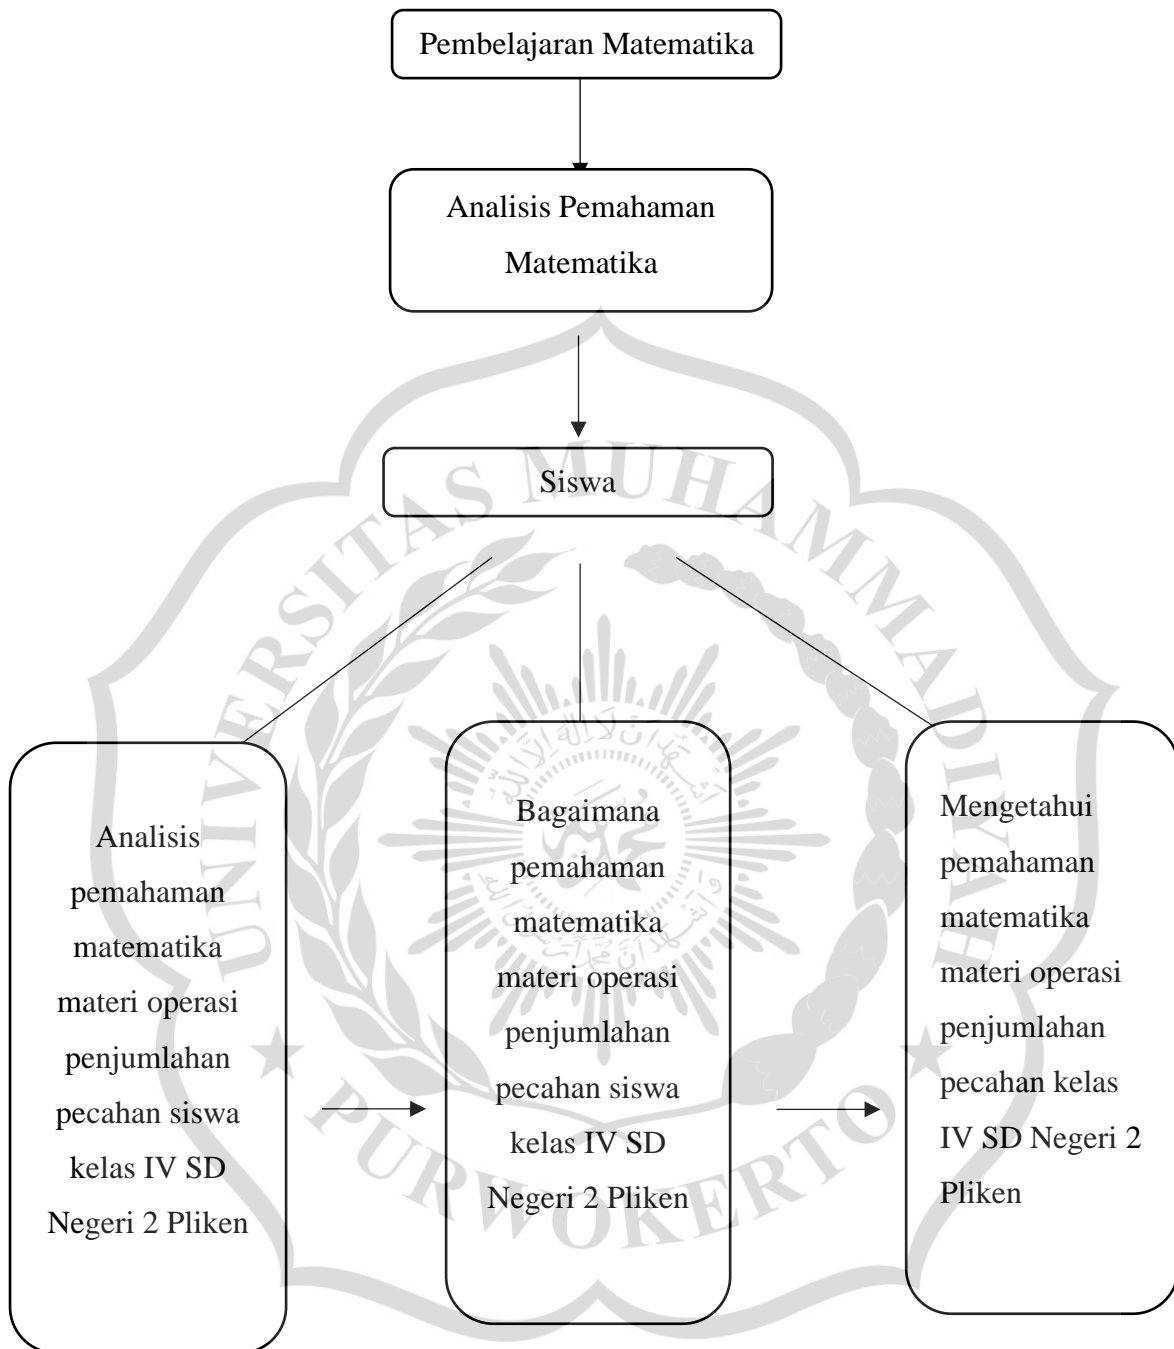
Pembelajaran Matematika

Analisis Pemahaman Matematika

Siswa

Analisis pemahaman matematika materi operasi penjumlahan pecahan siswa kelas IV SD Negeri 2 Pliken

Bagaimana pemahaman matematika materi operasi penjumlahan pecahan siswa kelas IV SD Negeri 2 Pliken

Mengetahui pemahaman matematika materi operasi penjumlahan pecahan kelas IV SD Negeri 2 Pliken

UNIVERSITAS MUHAMMADIYAH PURWOKERTO